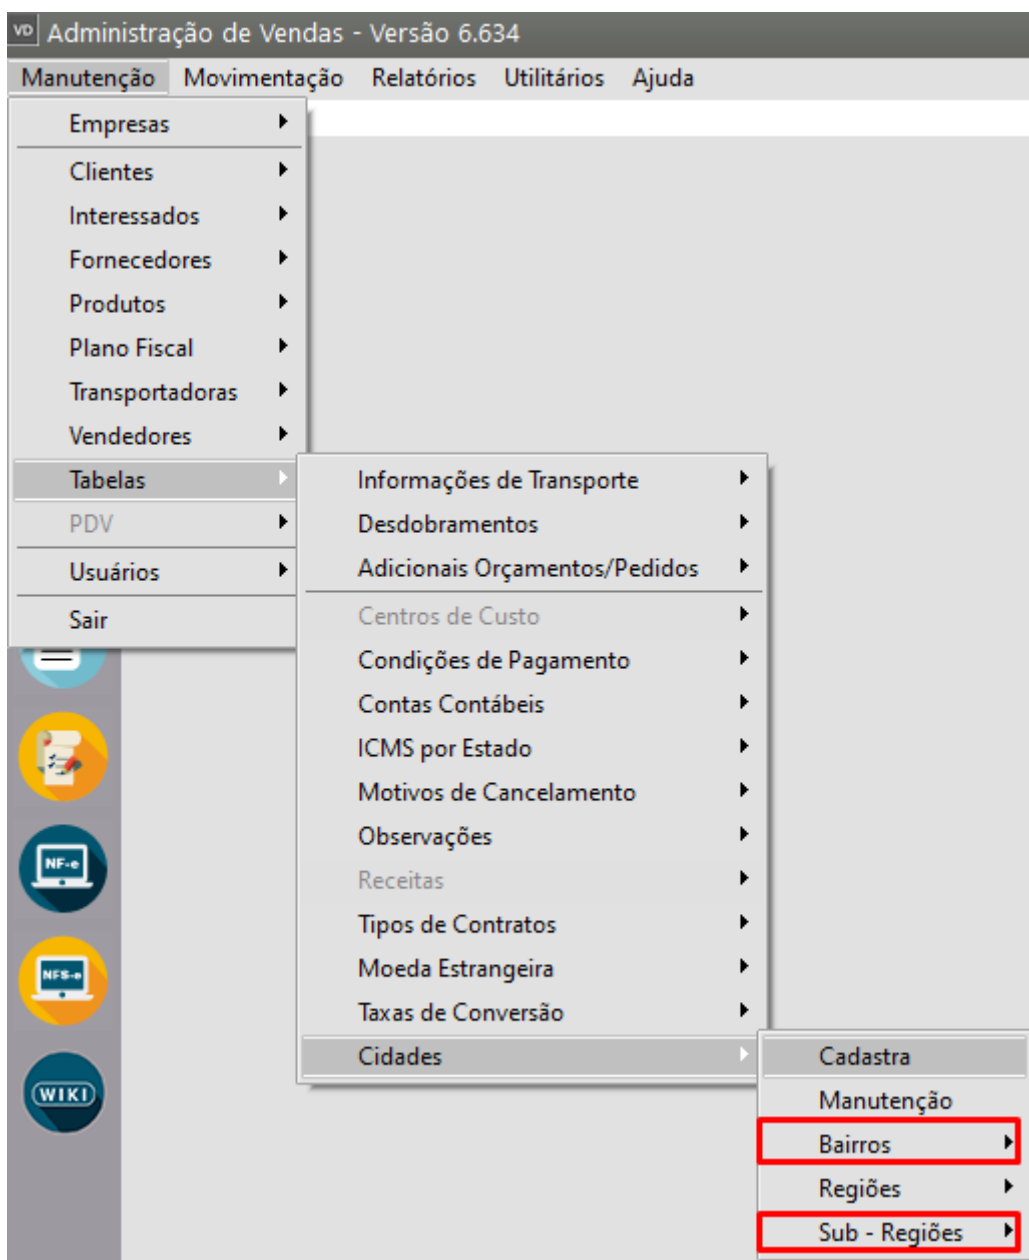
VD Administração de Vendas - Versão 6.634

Manutenção Movimentação Relatórios Utilitários Ajuda

Empresas
Clientes
Interessados
Fornecedores
Produtos
Plano Fiscal
Transportadoras
Vendedores
Tabelas
PDV
Usuários
Sair

Informações de Transporte
Desdobramentos
Adicionais Orçamentos/Pedidos
Centros de Custo
Condições de Pagamento
Contas Contábeis
ICMS por Estado
Motivos de Cancelamento
Observações
Receitas
Tipos de Contratos
Moeda Estrangeira
Taxas de Conversão
Cidades

Cadastra
Manutenção
Bairros
Regiões
Sub - Regiões

NF-e
NFS-e
WIKI